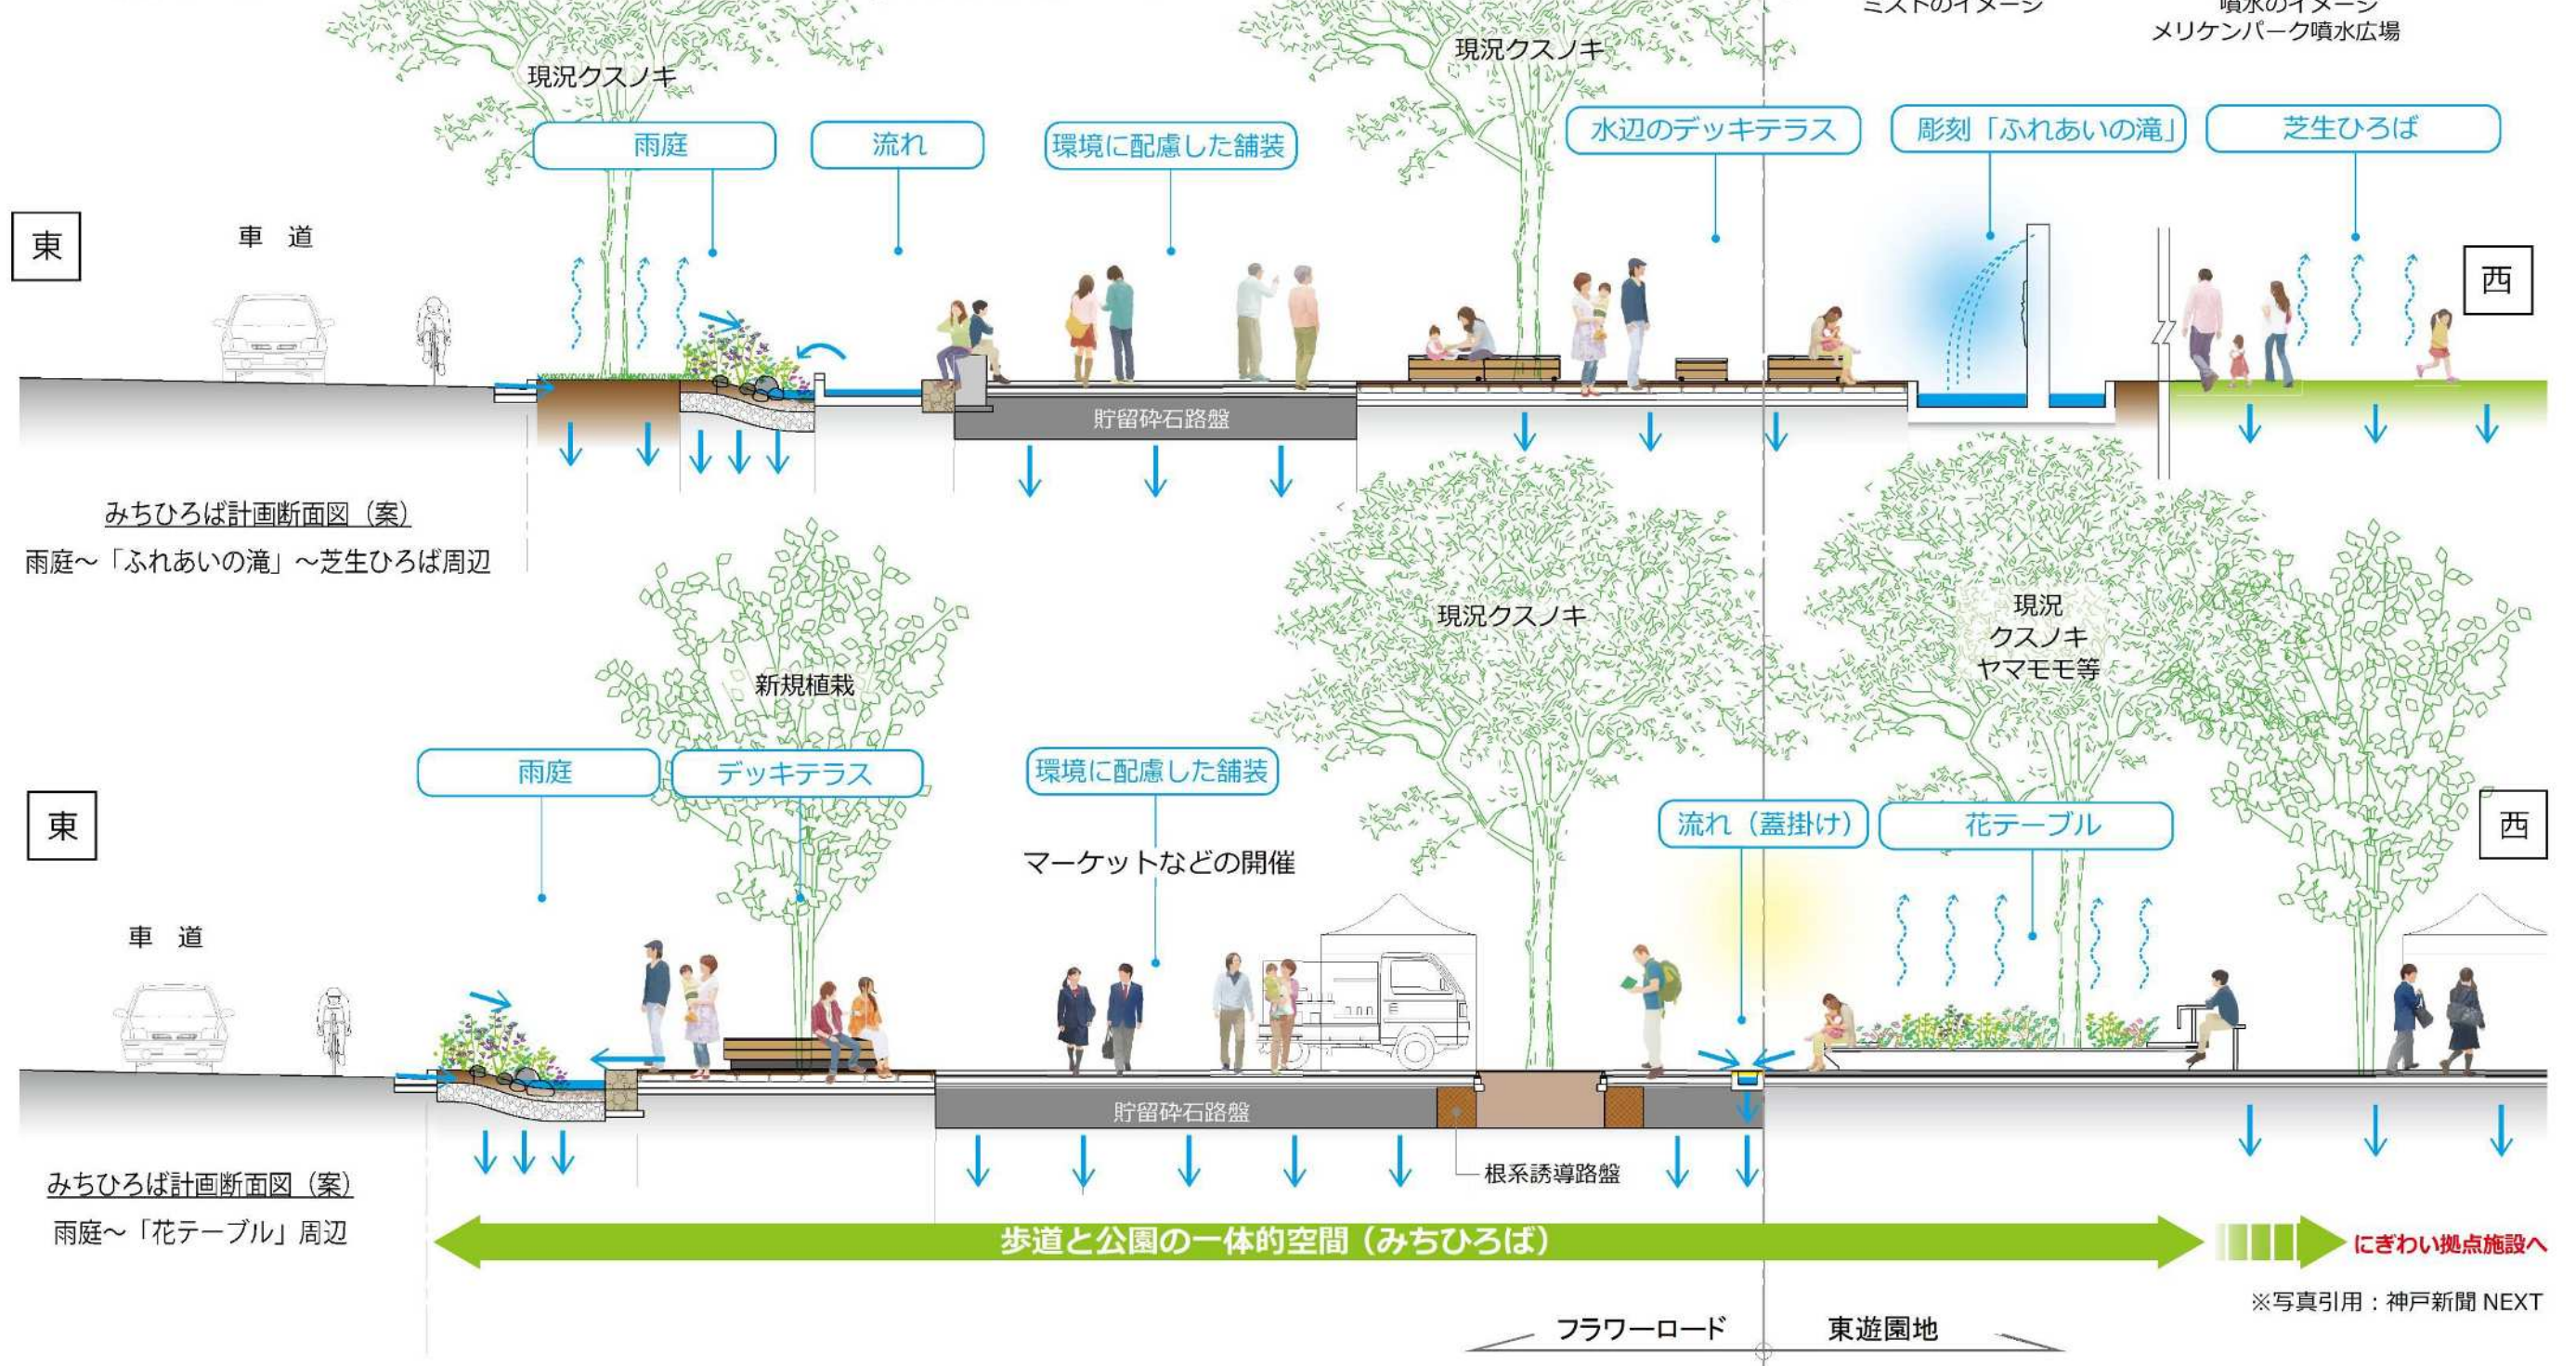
ミストのイメージ
噴水のイメージ
メリケンパーク噴水広場

現況クスノキ
現況クスノキ

雨庭
流れ
環境に配慮した舗装
水辺のデッキテラス
彫刻「ふれあいの滝」
芝生ひろば

東
車 道
西

貯留砕石路盤

みちひろば計画断面図（案）
雨庭～「ふれあいの滝」～芝生ひろば周辺

現況クスノキ
現況
クスノキ
ヤマモモ等
新規植栽

雨庭
デッキテラス
環境に配慮した舗装
流れ（蓋掛け）
花テーブル

東
西
車 道
マーケットなどの開催

貯留砕石路盤
根系誘導路盤

みちひろば計画断面図（案）
雨庭～「花テーブル」周辺

歩道と公園の一体的空間（みちひろば）
にぎわい拠点施設へ

※写真引用：神戸新聞 NEXT

フラワーロード
東遊園地